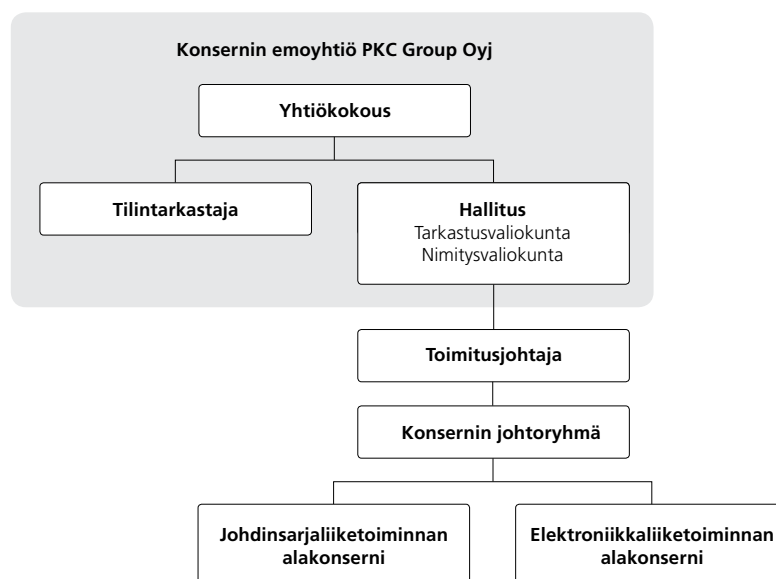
Konsernin emoyhtiö PKC Group Oyj

Yhtiökokous

Tilintarkastaja

Hallitus
Tarkastusvaliokunta
Nimitysvaliokunta

Toimitusjohtaja

Konsernin johtoryhmä

Johdinsarjaliiketoiminnan alakonserni

Elektroniikkaliiketoiminnan alakonserni